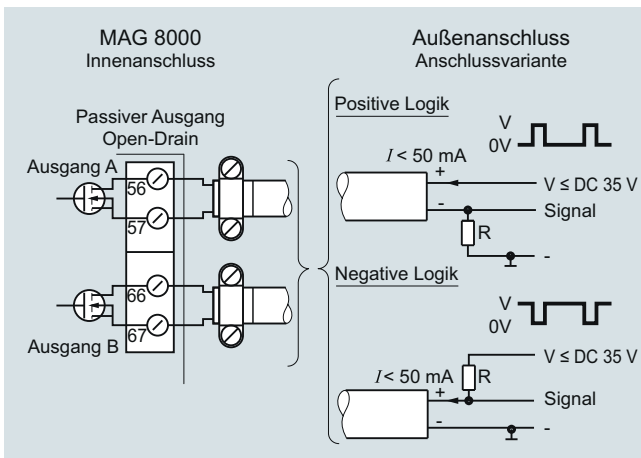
MAG 8000
Innenanschluss

Außenanschluss
Anschlussvariante

Passiver Ausgang
Open-Drain

Ausgang A

56

57

66

67

Ausgang B

Positive Logik

V
0V

$I < 50$ mA
+
-

V ≤ DC 35 V

Signal

R

-

Negative Logik

V
0V

V ≤ DC 35 V

$I < 50$ mA
+
R

Signal

-

-